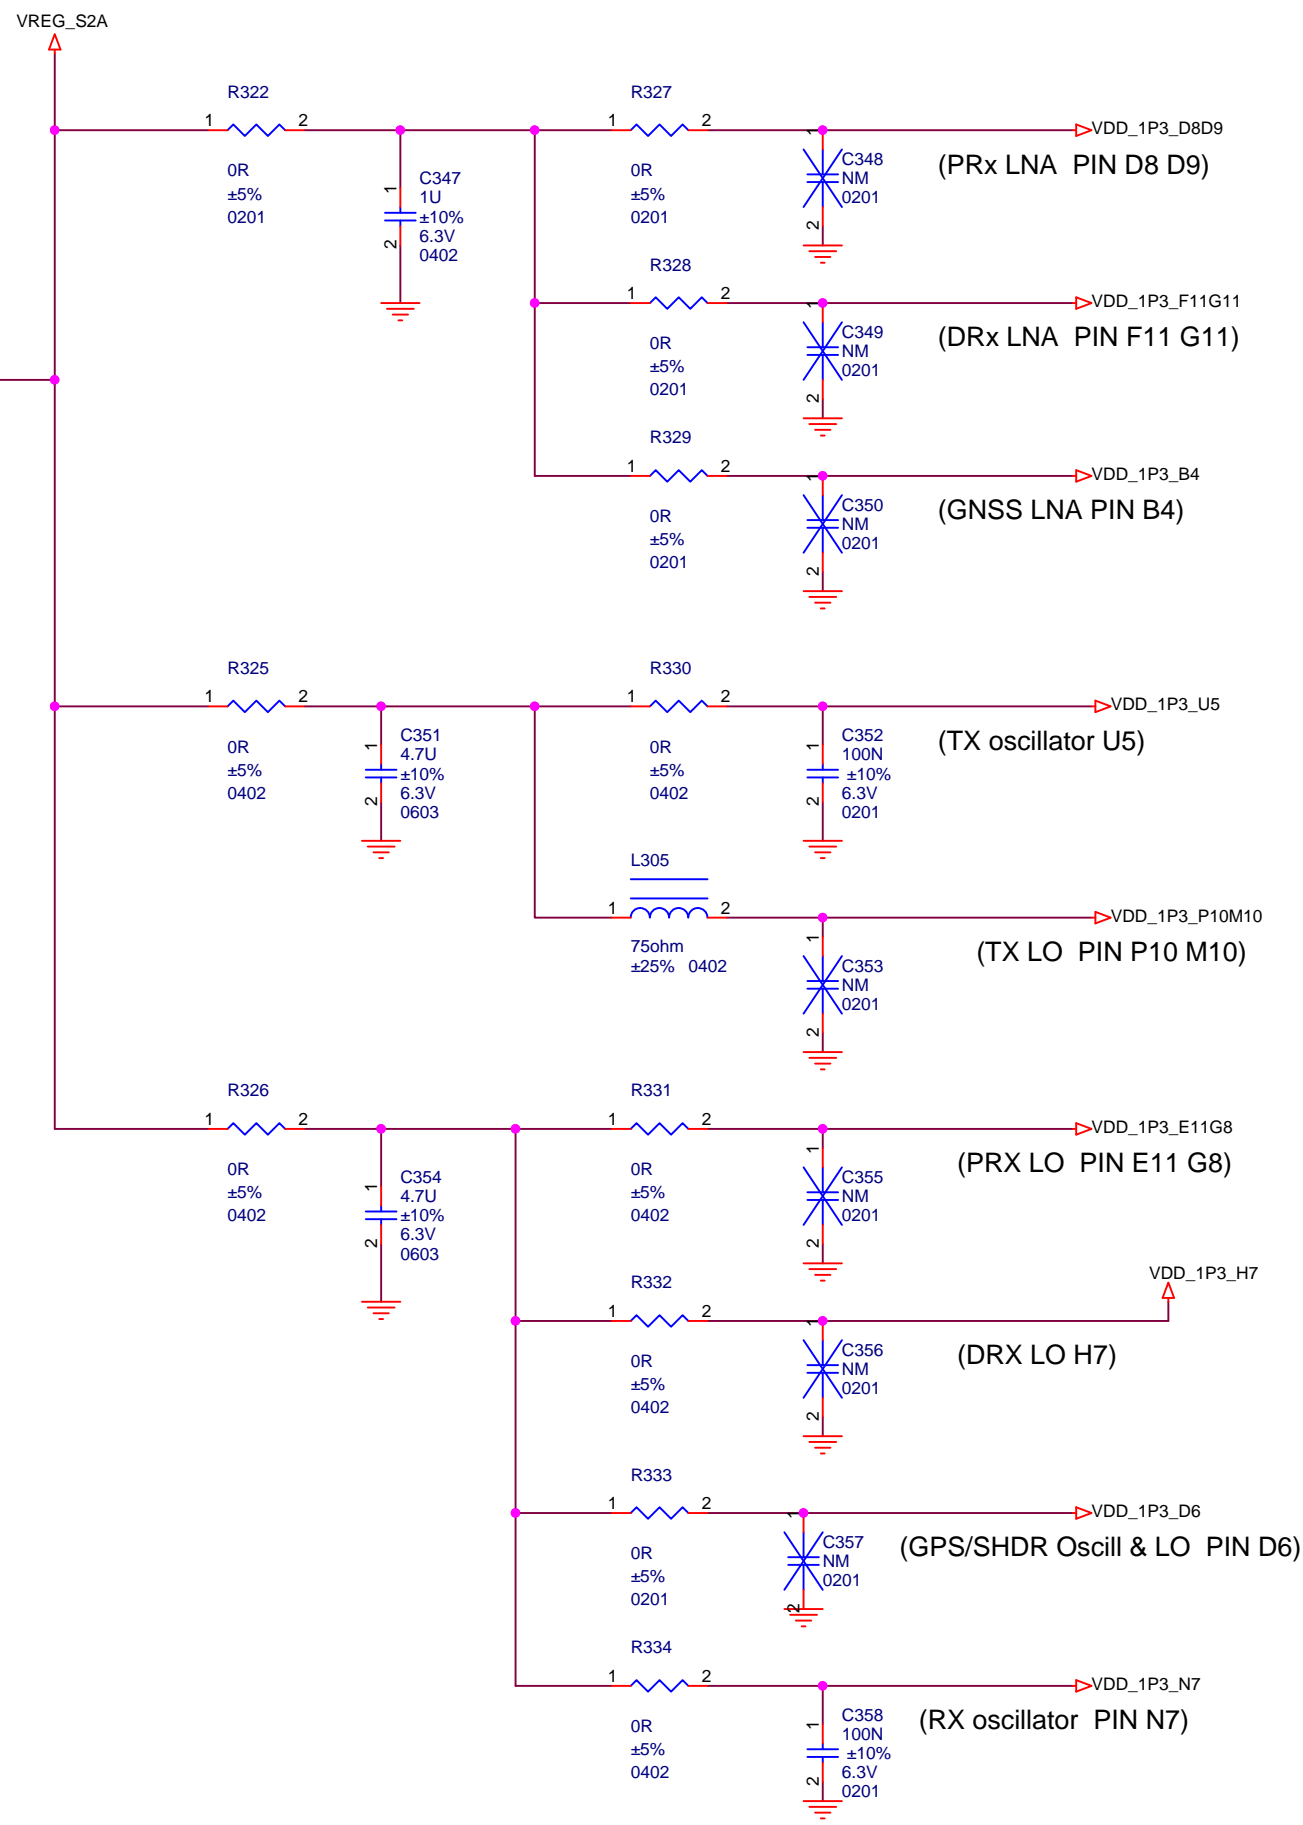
VREG_S2A

R322
1 2
0R
±5%
0201

C347
1
1U
±10%
6.3V
2
0402

R327
1 2
0R
±5%
0201

1
C348
NM
0201
2

VDD_1P3_D8D9
(PRx LNA PIN D8 D9)

R328
1 2
0R
±5%
0201

1
C349
NM
0201
2

VDD_1P3_F11G11
(DRx LNA PIN F11 G11)

R329
1 2
0R
±5%
0201

1
C350
NM
0201
2

VDD_1P3_B4
(GNSS LNA PIN B4)

R325
1 2
0R
±5%
0402

C351
1
4.7U
±10%
6.3V
2
0603

R330
1 2
0R
±5%
0402

C352
1
100N
±10%
6.3V
2
0201

VDD_1P3_U5
(TX oscillator U5)

L305
1 2
75ohm
±25% 0402

1
C353
NM
0201
2

VDD_1P3_P10M10
(TX LO PIN P10 M10)

R326
1 2
0R
±5%
0402

C354
1
4.7U
±10%
6.3V
2
0603

R331
1 2
0R
±5%
0402

1
C355
NM
0201
2

VDD_1P3_E11G8
(PRX LO PIN E11 G8)

R332
1 2
0R
±5%
0402

1
C356
NM
0201
2

VDD_1P3_H7
(DRX LO H7)

R333
1 2
0R
±5%
0201

1
C357
NM
0201
2

VDD_1P3_D6
(GPS/SHDR Oscill & LO PIN D6)

R334
1 2
0R
±5%
0402

C358
1
100N
±10%
6.3V
2
0201

VDD_1P3_N7
(RX oscillator PIN N7)